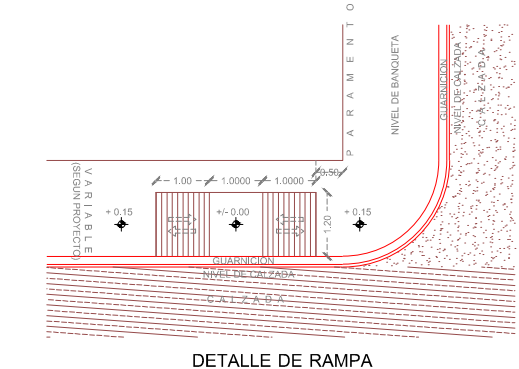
P A R A M E N T O

NIVEL DE BANQUETA

GUARNICION

NIVEL DE CALZADA

C A L Z A D A

V A R I A B L E
(SEGUN PROYECTO)

1.00
1.0000
1.0000
0.50

+ 0.15
+/- 0.00
+ 0.15

1.20

GUARNICION
NIVEL DE CALZADA

C A L Z A D A

DETALLE DE RAMPA